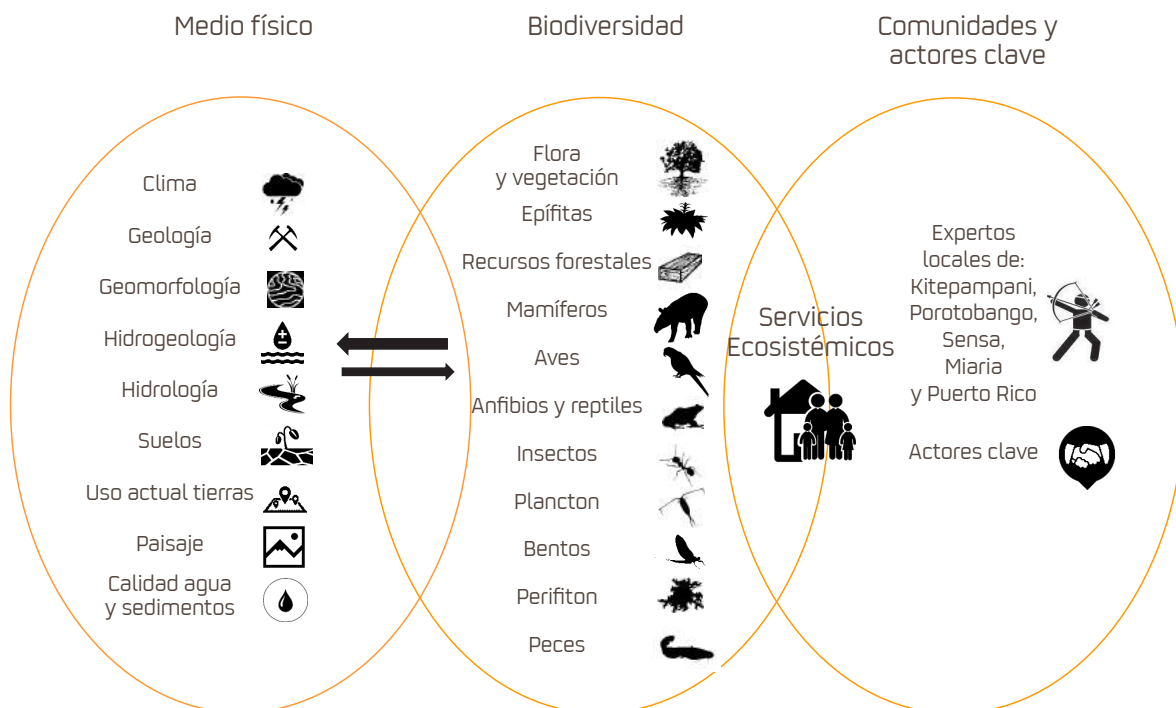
Medio físico

Clima

Geología

Geomorfología

Hidrogeología

Hidrología

Suelos

Uso actual tierras

Paisaje

Calidad agua y sedimentos

Biodiversidad

Flora y vegetación

Epífitas

Recursos forestales

Mamíferos

Aves

Anfibios y reptiles

Insectos

Plancton

Bentos

Perifiton

Peces

Servicios Ecosistémicos

Comunidades y actores clave

Expertos locales de: Kitepampani, Porotobango, Sensa, Miaria y Puerto Rico

Actores clave